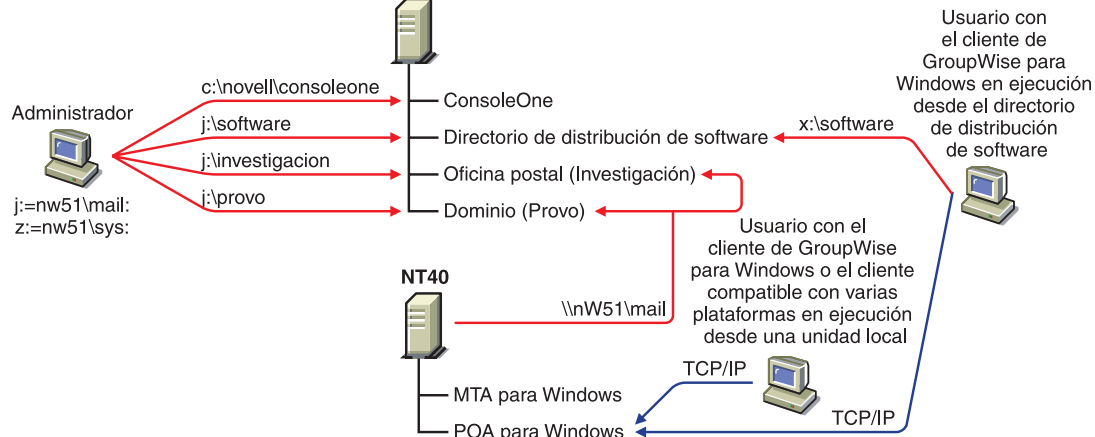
Usuario con el cliente de GroupWise para Windows en ejecución desde el directorio de distribución de software

Administrador

c:\novell\consoleone

j:\software

j:\investigacion

j:\provo

j:=nw51\mail:
z:=nw51\sys:

ConsoleOne

Directorio de distribución de software

Oficina postal (Investigación)

Dominio (Provo)

x:\software

Usuario con el cliente de GroupWise para Windows o el cliente compatible con varias plataformas en ejecución desde una unidad local

NT40

\\nW51\mail

TCP/IP

MTA para Windows

POA para Windows

TCP/IP